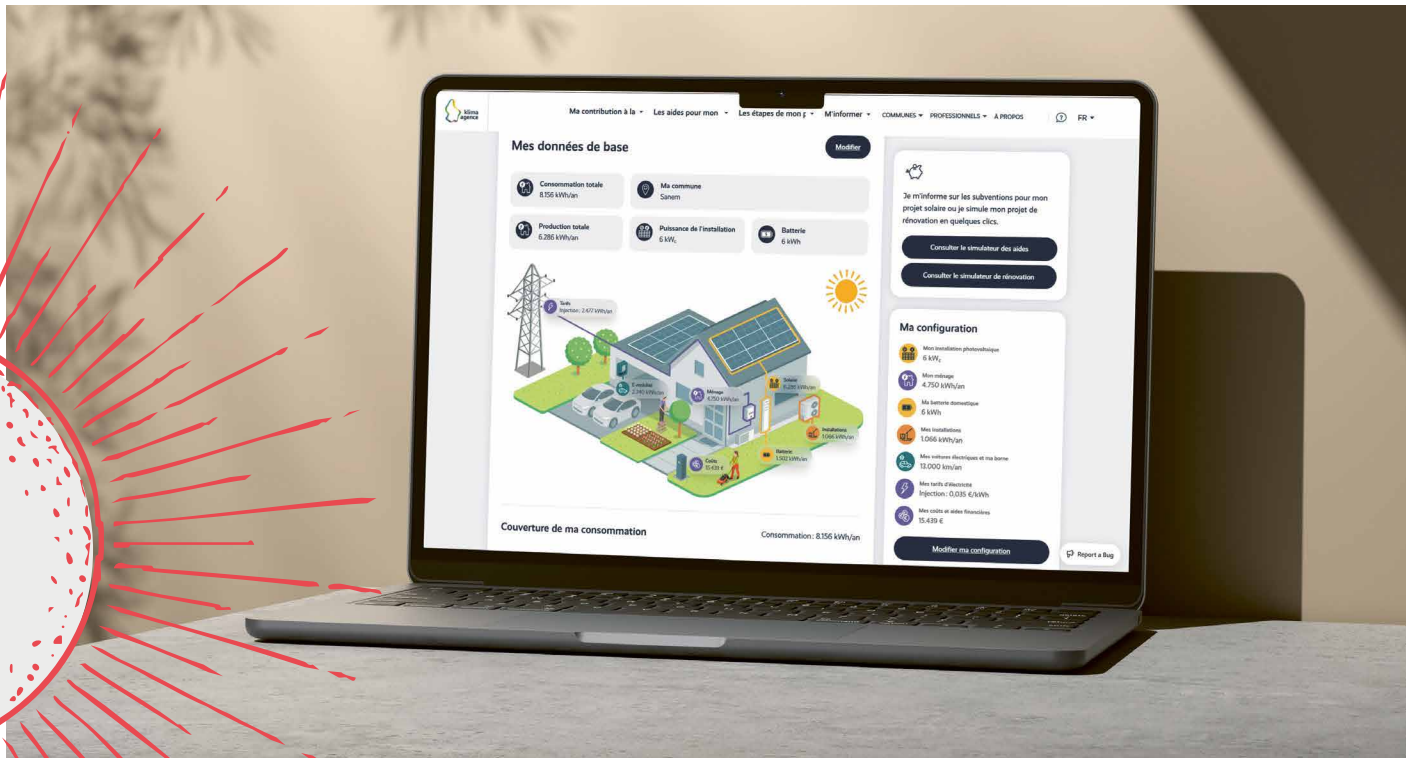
klima agence

Ma contribution à la ▾ Les aides pour mon ▾ Les étapes de mon p ▾ M'informer ▾ COMMUNES ▾ PROFESSIONNELS ▾ À PROPOS FR ▾

Mes données de base

Modifier

Consommation totale
8.156 kWh/an

Ma commune
Sanem

Production totale
6.286 kWh/an

Puissance de l'installation
6 kW$_c$

Batterie
6 kWh

Tarifs
Injection : 2.477 kWh/an

E-mobilité
2.340 kWh/an

Ménage
4.750 kWh/an

Solaire
6.286 kWh/an

Installations
1.066 kWh/an

Batterie
1.502 kWh/an

Coûts
15.439 €

Couverture de ma consommation

Consommation : 8.156 kWh/an

Je m'informe sur les subventions pour mon projet solaire ou je simule mon projet de rénovation en quelques clics.

Consulter le simulateur des aides

Consulter le simulateur de rénovation

Ma configuration

Mon installation photovoltaïque
6 kW$_c$

Mon ménage
4.750 kWh/an

Ma batterie domestique
6 kWh

Mes installations
1.066 kWh/an

Mes voitures électriques et ma borne
13.000 km/an

Mes tarifs d'électricité
Injection : 0,035 €/kWh

Mes coûts et aides financières
15.439 €

Modifier ma configuration

Report a Bug